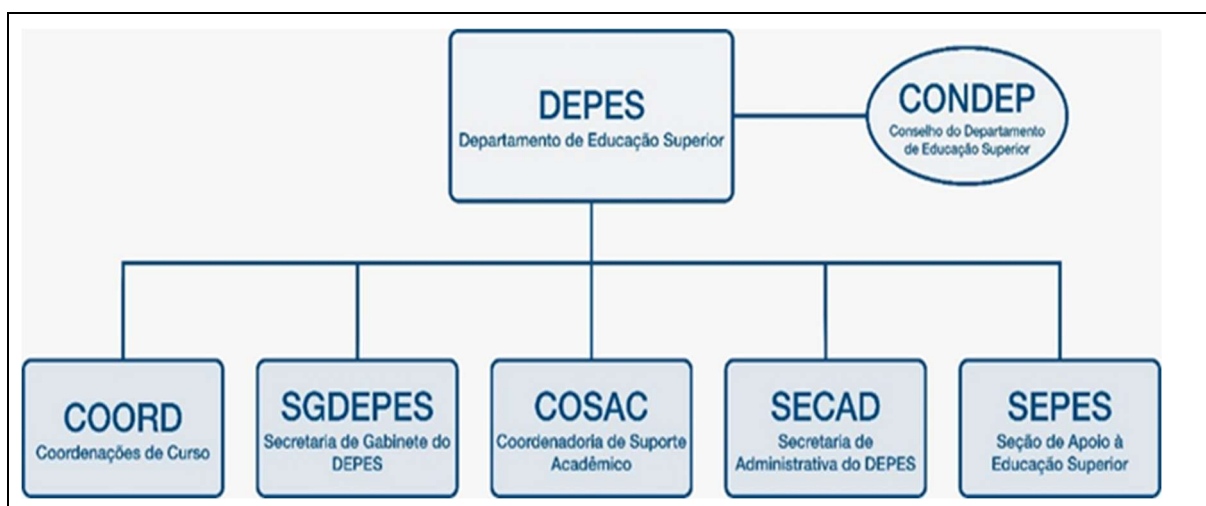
DEPES
Departamento de Educação Superior

CONDEP
Conselho do Departamento de Educação Superior

COORD
Coordenações de Curso

SGDEPES
Secretaria de Gabinete do DEPES

COSAC
Coordenadoria de Suporte Acadêmico

SECAD
Secretaria de Administrativa do DEPES

SEPES
Seção de Apoio à Educação Superior